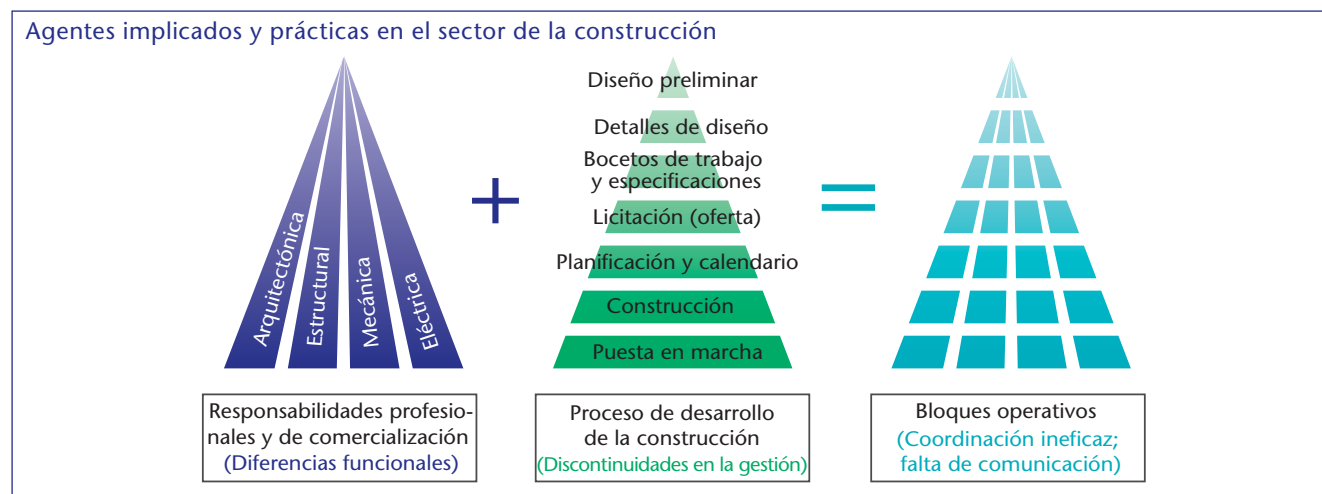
Agentes implicados y prácticas en el sector de la construcción

Arquitectónica
Estructural
Mecánica
Eléctrica

+

Diseño preliminar
Detalles de diseño
Bocetos de trabajo y especificaciones
Licitación (oferta)
Planificación y calendario
Construcción
Puesta en marcha

=

Responsabilidades profesionales y de comercialización
(Diferencias funcionales)

Proceso de desarrollo de la construcción
(Discontinuidades en la gestión)

Bloques operativos
(Coordinación ineficaz; falta de comunicación)